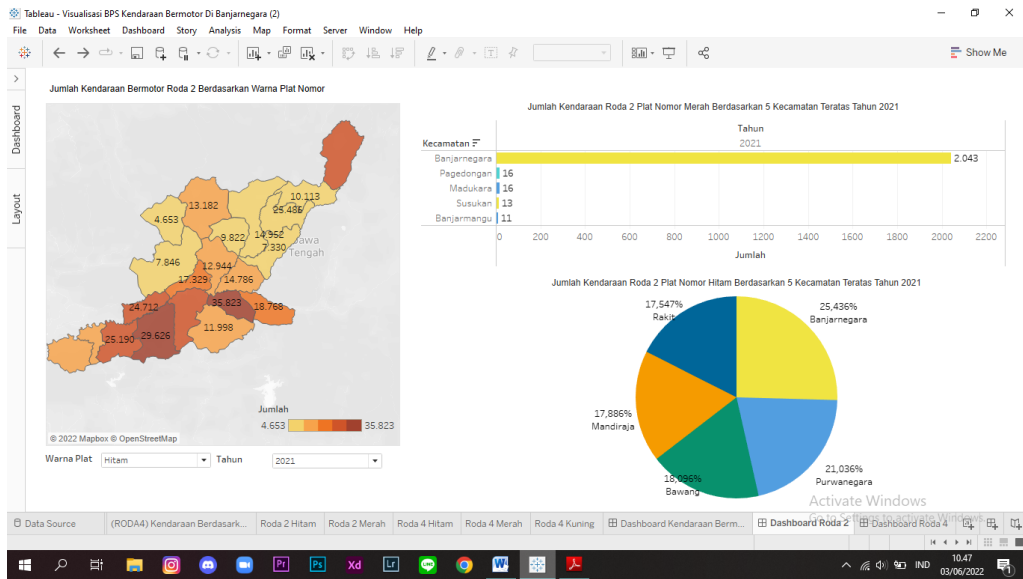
Tableau - Visualisasi BPS Kendaraan Bermotor Di Banjarnegara (2)

File Data Worksheet Dashboard Story Analysis Map Format Server Window Help

Show Me

Dashboard

Layout

Jumlah Kendaraan Bermotor Roda 2 Berdasarkan Warna Plat Nomor

10.113
13.182
25.486
4.653
9.822
14.956
7.330
Jawa Tengah
7.846
12.944
17.329
14.786
35.823
18.768
24.712
11.998
29.626
25.190

Jumlah
4.653
35.823

© 2022 Mapbox © OpenStreetMap

Warna Plat Hitam
Tahun 2021

Jumlah Kendaraan Roda 2 Plat Nomor Merah Berdasarkan 5 Kecamatan Teratas Tahun 2021

Tahun
2021

| Kecamatan | |
|---|---|
| Banjarnegara | 2.043 |
| Pagedongan | 16 |
| Madukara | 16 |
| Susukan | 13 |
| Banjarmangu | 11 |

0 200 400 600 800 1000 1200 1400 1600 1800 2000 2200
Jumlah

Jumlah Kendaraan Roda 2 Plat Nomor Hitam Berdasarkan 5 Kecamatan Teratas Tahun 2021

17,547%
Rakit
25,436%
Banjarnegara
17,886%
Mandiraja
21,036%
Purwanegara
18,096%
Bawang

Activate Windows
Go to Settings to activate Windows.

Data Source (RODA4) Kendaraan Berdasark... Roda 2 Hitam Roda 2 Merah Roda 4 Hitam Roda 4 Merah Roda 4 Kuning Dashboard Kendaraan Berm... Dashboard Roda 2 Dashboard Roda 4

IND 10.47 03/06/2022